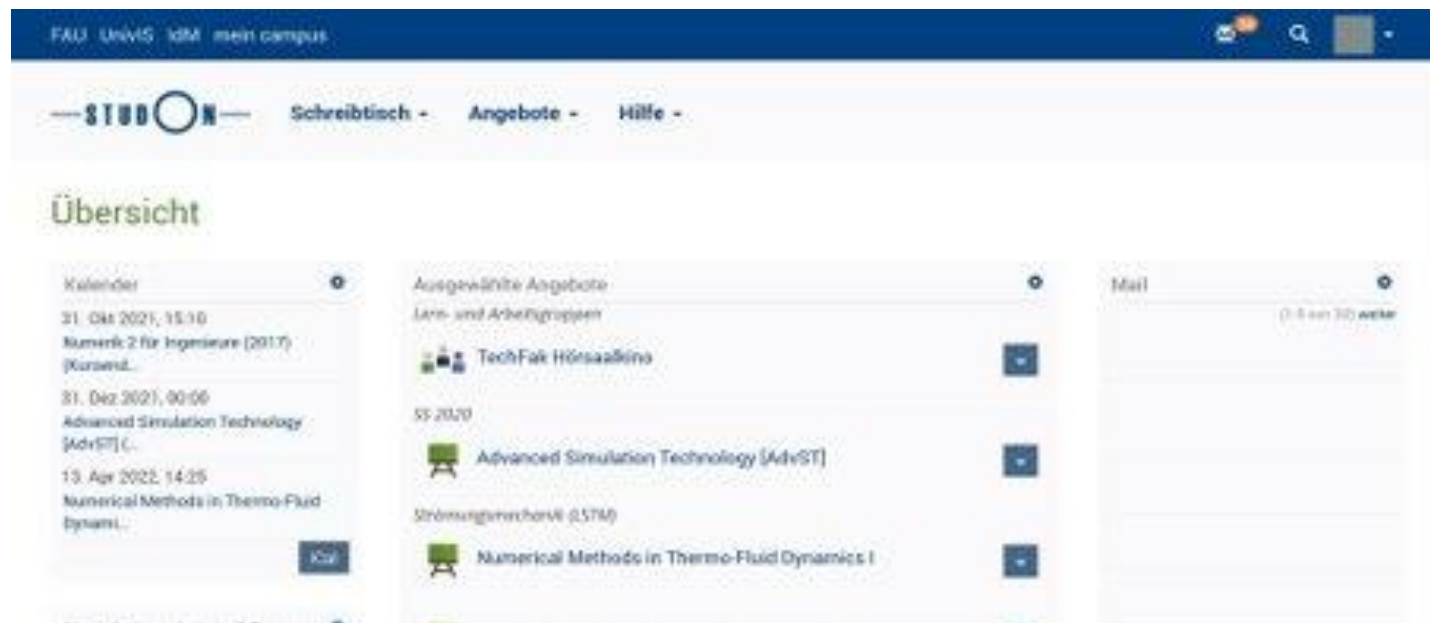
FAU UnivIS IdM mein campus

STUDON

Schreibtisch Angebote Hilfe

Übersicht

Kalender

31. Okt 2021, 15:10
Numerik 2 für Ingenieure (2017) [Kursend...

31. Dez 2021, 00:00
Advanced Simulation Technology [AdvST] (...

13. Apr 2022, 14:25
Numerical Methods in Thermo-Fluid Dynami...

Kal

Ausgewählte Angebote

Lern- und Arbeitsgruppen

TechFak Hörsaalkino

SS 2020

Advanced Simulation Technology [AdvST]

Strömungsmechanik (LSTM)

Numerical Methods in Thermo-Fluid Dynamics I

Mail

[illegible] weiter